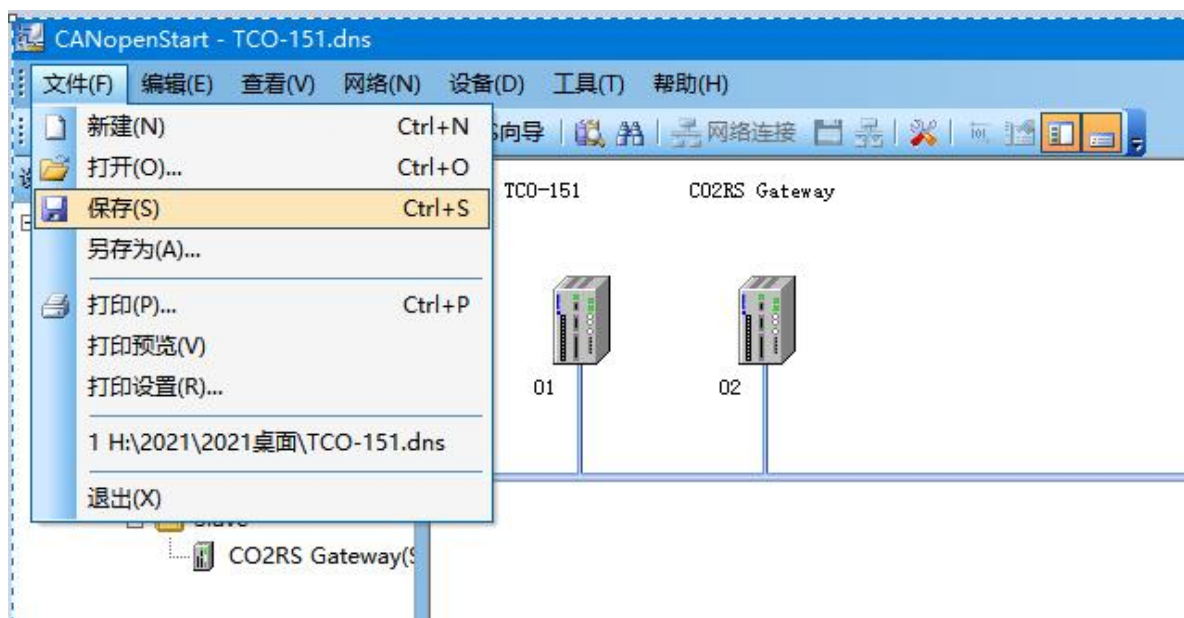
CANopenStart - TCO-151.dns

文件(F) 编辑(E) 查看(V) 网络(N) 设备(D) 工具(T) 帮助(H)

新建(N) Ctrl+N
打开(O)... Ctrl+O
保存(S) Ctrl+S
另存为(A)...
打印(P)... Ctrl+P
打印预览(V)
打印设置(R)...
1 H:\2021\2021桌面\TCO-151.dns
退出(X)

向导 网络连接

TCO-151 CO2RS Gateway

01 02

CO2RS Gateway(S